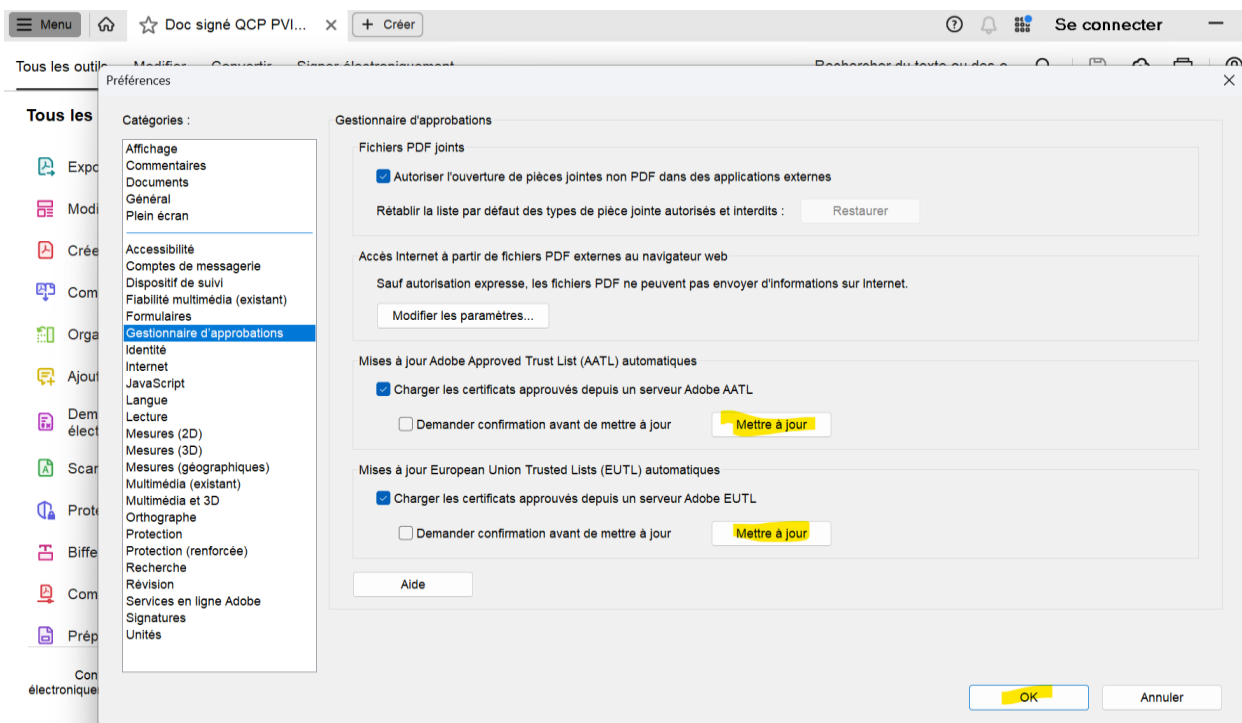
Menu Doc signé QCP PVI... × + Créer Se connecter

Tous les outils Modifier Convertir Signer électroniquement Rechercher du texte ou des o

Préférences ×

Tous les

Expo
Modi
Crée
Com
Orga
Ajout
Dem élect
Scar
Prote
Biffe
Com
Prép

Con électronique

Catégories :

Affichage
Commentaires
Documents
Général
Plein écran

Accessibilité
Comptes de messagerie
Dispositif de suivi
Fiabilité multimédia (existant)
Formulaires
Gestionnaire d'approbations
Identité
Internet
JavaScript
Langue
Lecture
Mesures (2D)
Mesures (3D)
Mesures (géographiques)
Multimédia (existant)
Multimédia et 3D
Orthographe
Protection
Protection (renforcée)
Recherche
Révision
Services en ligne Adobe
Signatures
Unités

Gestionnaire d'approbations

Fichiers PDF joints

Autoriser l'ouverture de pièces jointes non PDF dans des applications externes

Rétablir la liste par défaut des types de pièce jointe autorisés et interdits : Restaurer

Accès Internet à partir de fichiers PDF externes au navigateur web

Sauf autorisation expresse, les fichiers PDF ne peuvent pas envoyer d'informations sur Internet.

Modifier les paramètres...

Mises à jour Adobe Approved Trust List (AATL) automatiques

Charger les certificats approuvés depuis un serveur Adobe AATL

Demander confirmation avant de mettre à jour Mettre à jour

Mises à jour European Union Trusted Lists (EUTL) automatiques

Charger les certificats approuvés depuis un serveur Adobe EUTL

Demander confirmation avant de mettre à jour Mettre à jour

Aide

OK Annuler